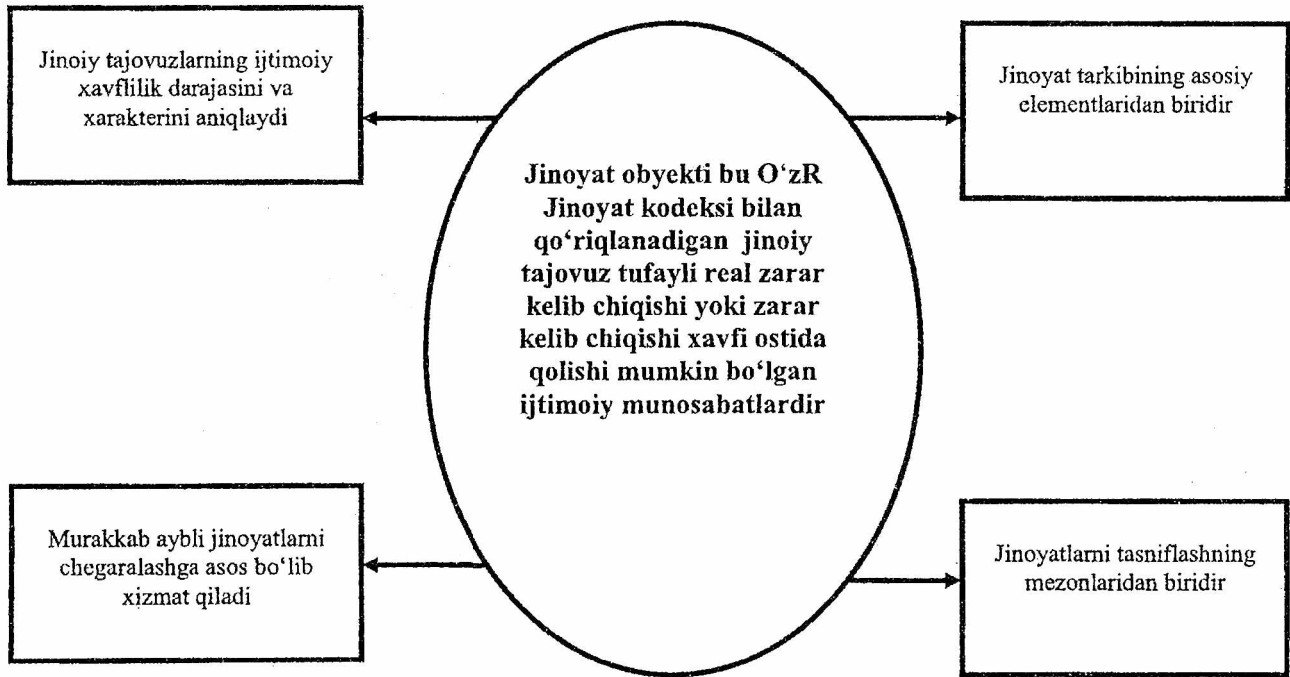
Jinoiy tajovuzlarning ijtimoiy xavflilik darajasini va xarakterini aniqlaydi

Jinoyat tarkibining asosiy elementlaridan biridir

Jinoyat obyekti bu O‘zR Jinoyat kodeksi bilan qo‘riqlanadigan jinoiy tajovuz tufayli real zarar kelib chiqishi yoki zarar kelib chiqishi xavfi ostida qolishi mumkin bo‘lgan ijtimoiy munosabatlardir

Murakkab aybli jinoyatlarni chegaralashga asos bo‘lib xizmat qiladi

Jinoyatlarni tasniflashning mezonlaridan biridir